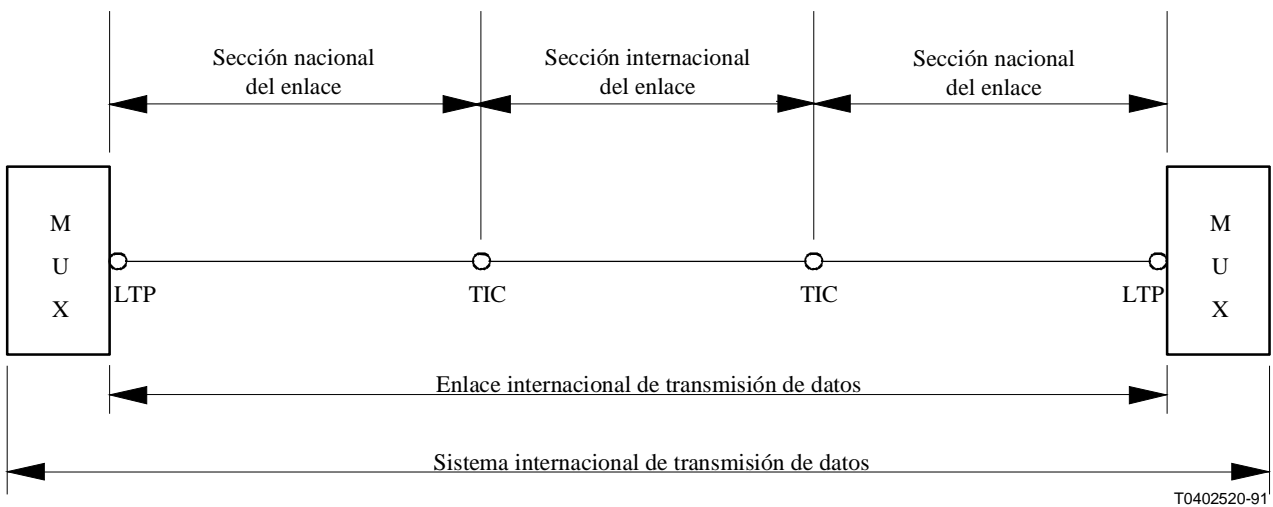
Sección nacional del enlace

Sección internacional del enlace

Sección nacional del enlace

M
U
X

LTP

TIC

TIC

LTP

M
U
X

Enlace internacional de transmisión de datos

Sistema internacional de transmisión de datos

T0402520-91